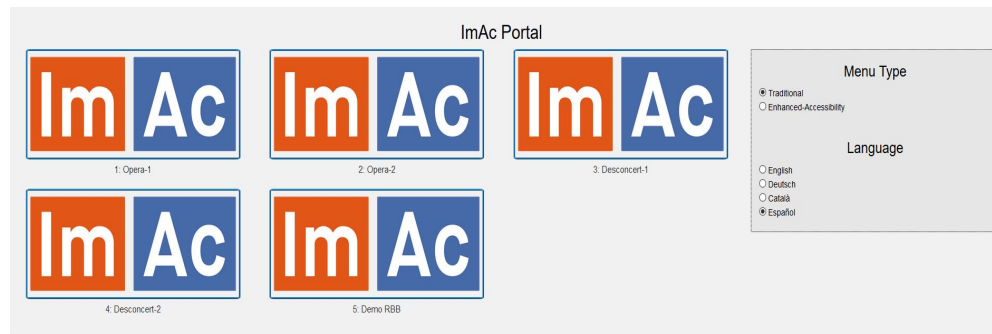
ImAc Portal

Im Ac

1: Opera-1

Im Ac

2: Opera-2

Im Ac

3: Desconcert-1

Im Ac

4: Desconcert-2

Im Ac

5: Demo RBB

Menu Type

Traditional

Enhanced-Accessibility

Language

English

Deutsch

Català

Español